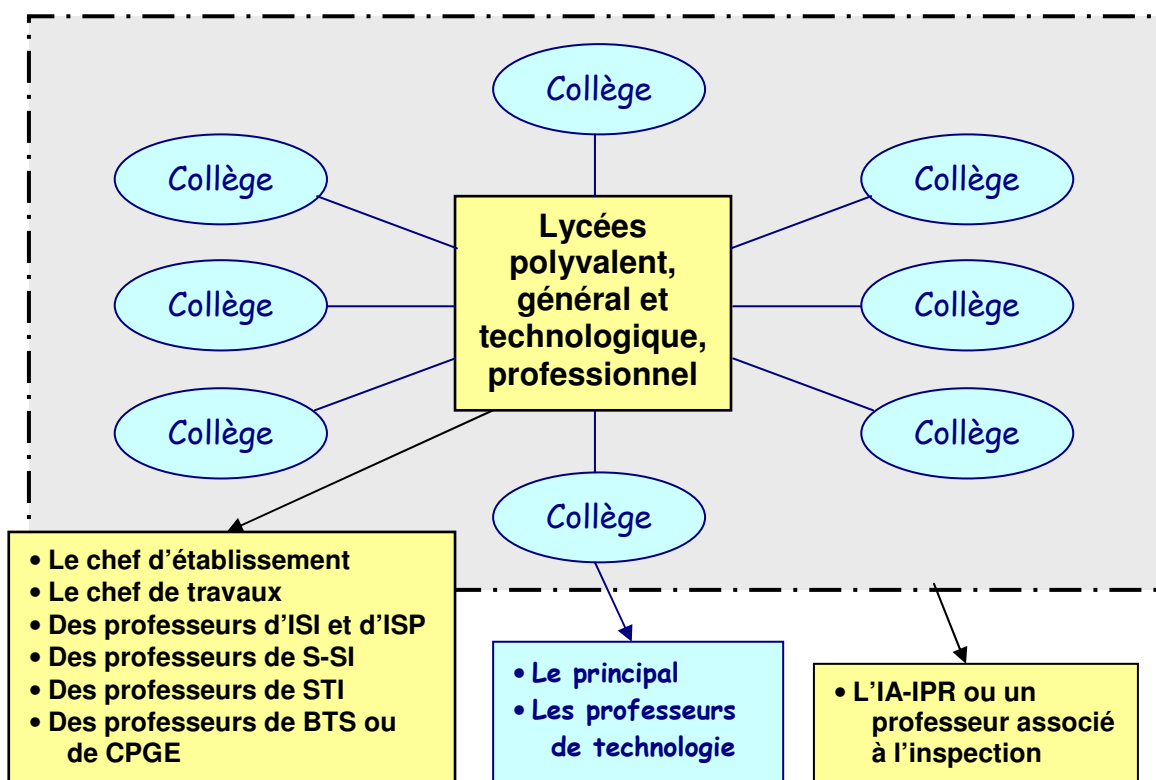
Collège

Collège

Collège

Collège

Collège

Lycées polyvalent, général et technologique, professionnel

Collège

Collège

Collège

- Le chef d'établissement
- Le chef de travaux
- Des professeurs d'ISI et d'ISP
- Des professeurs de S-SI
- Des professeurs de STI
- Des professeurs de BTS ou de CPGE

- Le principal
- Les professeurs de technologie

- L'IA-IPR ou un professeur associé à l'inspection